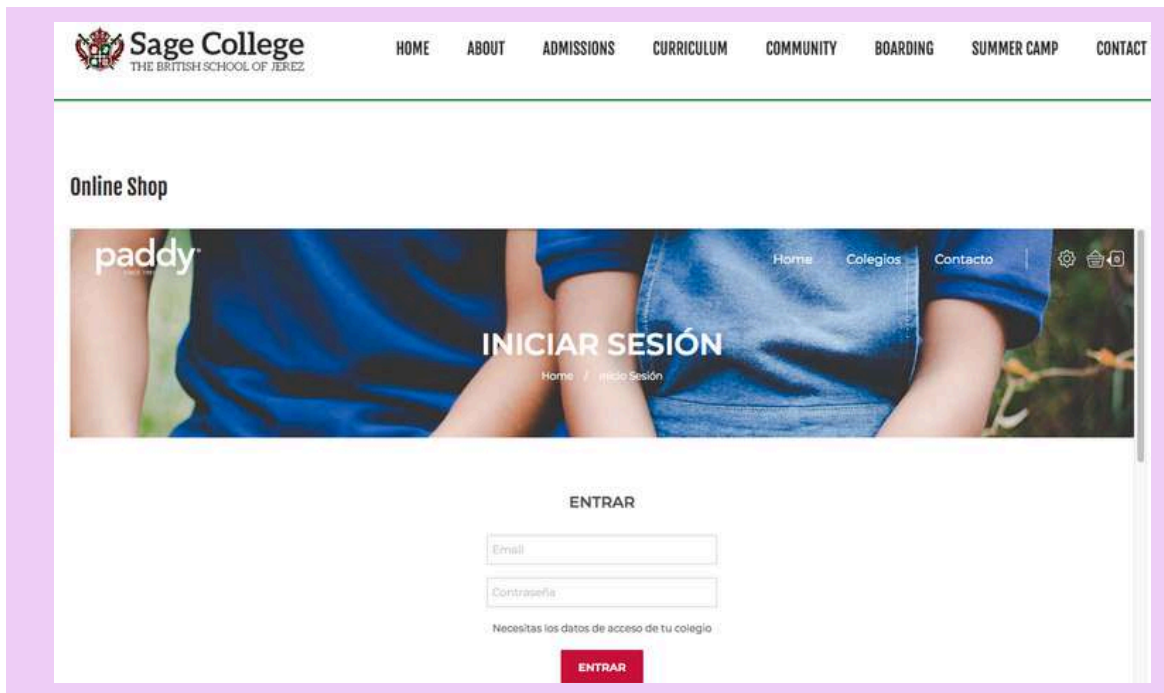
Sage College
THE BRITISH SCHOOL OF JEREZ

HOME ABOUT ADMISSIONS CURRICULUM COMMUNITY BOARDING SUMMER CAMP CONTACT

Online Shop

paddy
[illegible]

Home Colegios Contacto

INICIAR SESIÓN

Home / Inicio Sesión

ENTRAR

Email

Contraseña

Necesitas los datos de acceso de tu colegio

ENTRAR